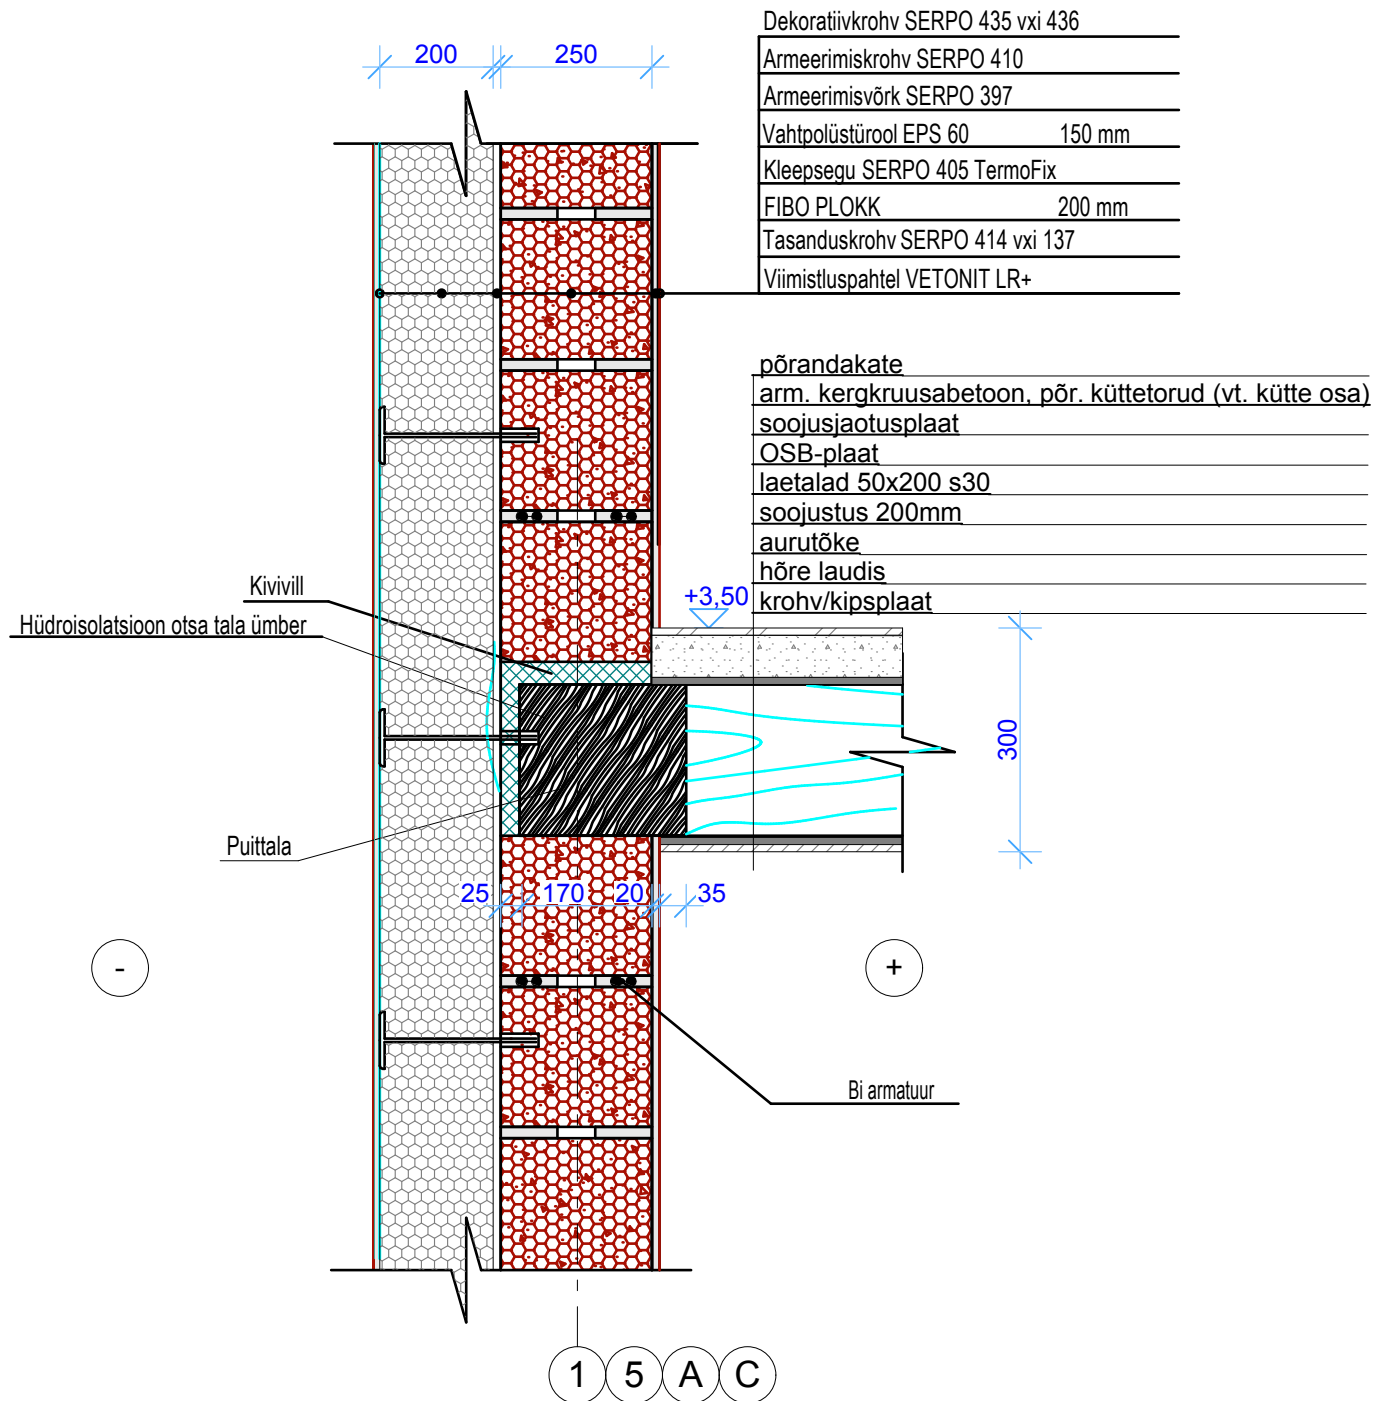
200
250

Dekoratiivkrohv SERPO 435 vxi 436
Armeerimiskrohv SERPO 410
Armeerimisvõrk SERPO 397
Vahtpolüstürool EPS 60 150 mm
Kleepsegu SERPO 405 TermoFix
FIBO PLOKK 200 mm
Tasanduskrohv SERPO 414 vxi 137
Viimistluspahtel VETONIT LR+

põrandakate
arm. kergkruusabetoon, põr. küttetorud (vt. kütte osa)
soojusjaotusplaat
OSB-plaat
laetalad 50x200 s30
soojustus 200mm
aurutõke
hõre laudis
krohv/kipsplaat

Kivivill
Hüdroisolatsioon otsa tala ümber
+3,50
300
Puittala
25
170
20
35
-
+
Bi armatuur
1
5
A
C